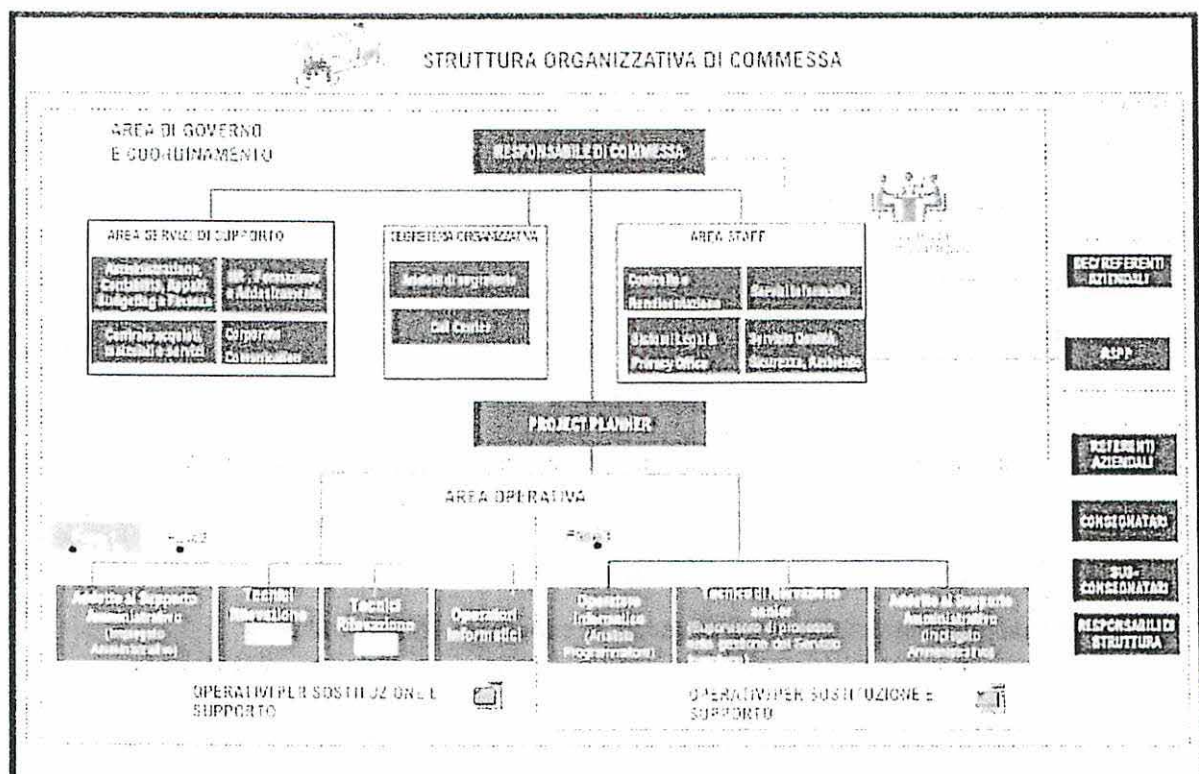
STRUTTURA ORGANIZZATIVA DI COMMESSA

AREA DI GOVERNO E COORDINAMENTO

RESPONSABILE DI COMMESSA

AREA SERVIZI DI SUPPORTO

Amministrazione, Contabilità, Appalti, Budgeting e Finanza

HR, Formazione e Amministrazione

Controllo acquisti, materiali e servizi

Corporate Comunicazioni

SEGRETERIA ORGANIZZATIVA

Addetti di segreteria

Call Center

AREA STAFF

Controllo e Rendicontazione

Servizi Informatici

Sistemi Legali & Privacy Office

Servizio Qualità, Sicurezza, Ambiente

DEC/REFERENTI AZIENDALI

RSPP

PROJECT PLANNER

AREA OPERATIVA

REFERENTI AZIENDALI

CONSEGNATARI

SUB-CONSEGNATARI

RESPONSABILI DI STRUTTURA

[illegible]

Fase 1

Addetto al Supporto Amministrativo (Impiegato Amministrativo)

Tecnici Rilevazione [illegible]

Tecnici Rilevazione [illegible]

Operatori Informatici

Operatore Informatico (Analista Programmatore)

Tecnici di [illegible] senior (Supervisione di processo nella gestione del Servizio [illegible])

Addetto al Supporto Amministrativo (Impiegato Amministrativo)

OPERATIVI PER SOSTITUZIONE E SUPPORTO

OPERATIVI PER SOSTITUZIONE E SUPPORTO